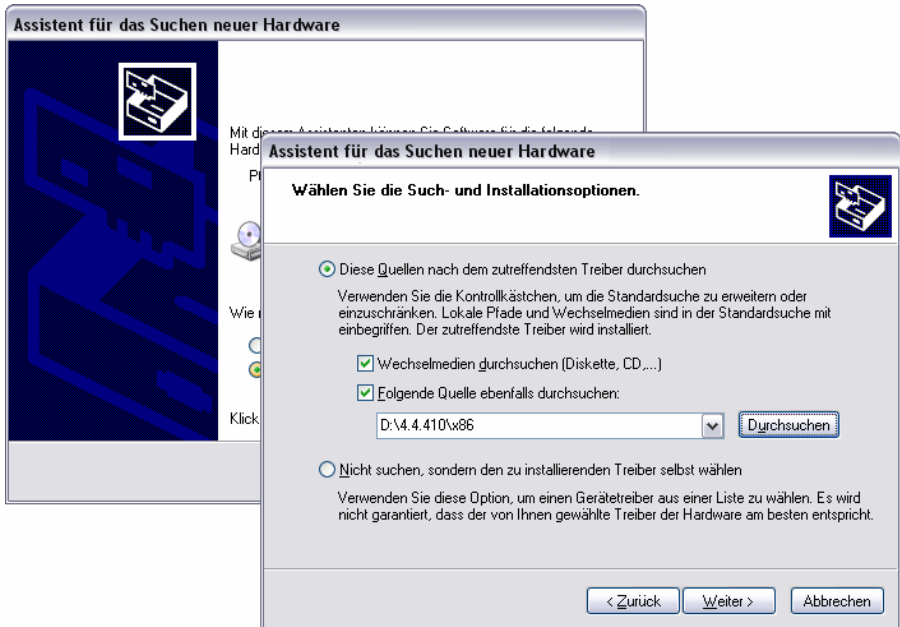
Assistent für das Suchen neuer Hardware

Mit diesem Assistenten können Sie Software für die folgende Hard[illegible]

Pl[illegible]

Wie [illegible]

Klick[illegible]

Assistent für das Suchen neuer Hardware

Wählen Sie die Such- und Installationsoptionen.

Diese Quellen nach dem zutreffendsten Treiber durchsuchen

Verwenden Sie die Kontrollkästchen, um die Standardsuche zu erweitern oder einzuschränken. Lokale Pfade und Wechselmedien sind in der Standardsuche mit einbegriffen. Der zutreffendste Treiber wird installiert.

Wechselmedien durchsuchen (Diskette, CD,...)

Folgende Quelle ebenfalls durchsuchen:

D:\4.4.410\x86

Durchsuchen

Nicht suchen, sondern den zu installierenden Treiber selbst wählen

Verwenden Sie diese Option, um einen Gerätetreiber aus einer Liste zu wählen. Es wird nicht garantiert, dass der von Ihnen gewählte Treiber der Hardware am besten entspricht.

< Zurück

Weiter >

Abbrechen